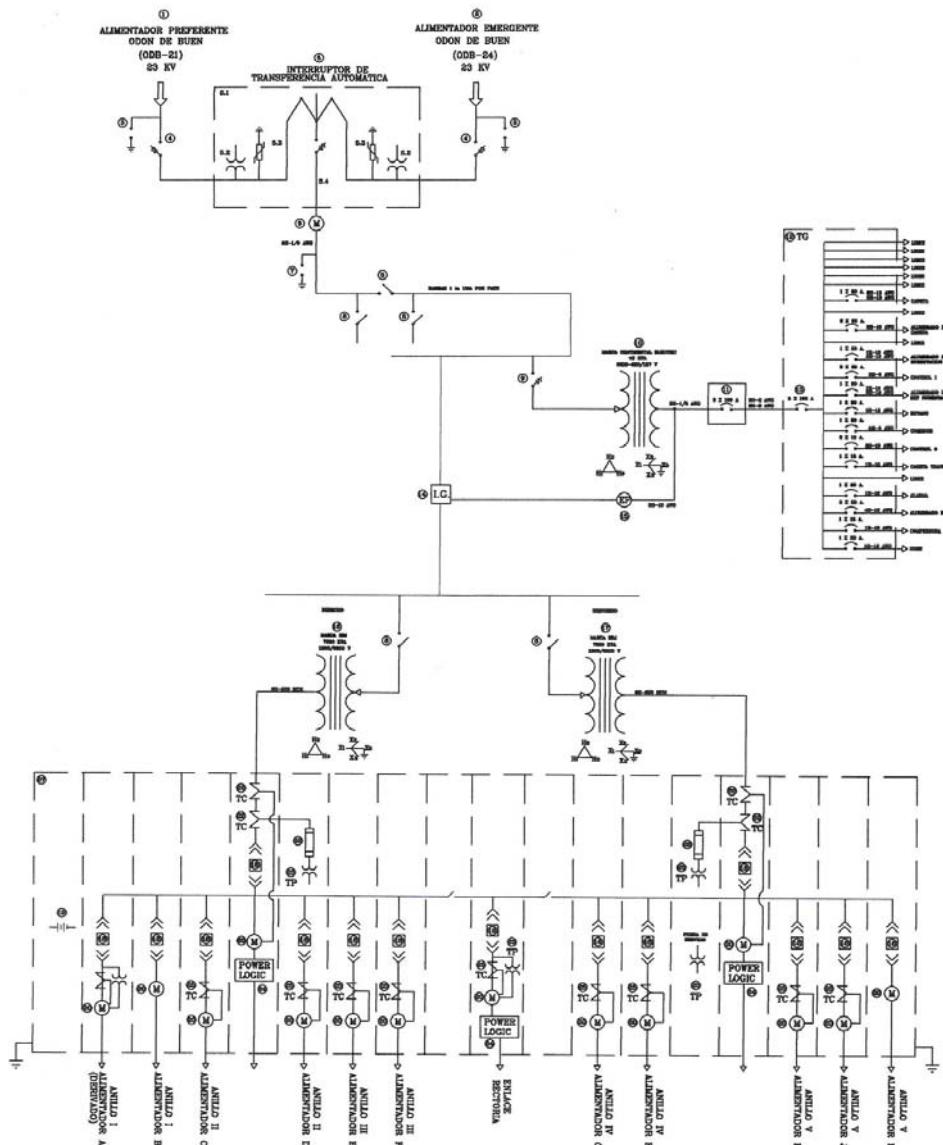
①
ALIMENTADOR PREFERENTE
ODON DE BUEN
(ODB-21)
23 KV

②
ALIMENTADOR EMERGENTE
ODON DE BUEN
(ODB-24)
23 KV

⑥
INTERRUPTOR DE
TRANSFERENCIA AUTOMATICA

6.1
6.2
6.3
6.4
6.3
6.2

③ ④ ④ ③

⑧ M

⑦

⑤

⑤ ⑤

⑨

⑩

⑪

⑫

⑬ TG

⑭ I.C.

⑮ KT

⑯

⑰

⑮

TC
TC
TC
TC
TP
TP
TP

POWER LOGIC
POWER LOGIC
POWER LOGIC

ANILLO I ALIMENTADOR A (DERIVADO)
ANILLO I ALIMENTADOR B
ANILLO II ALIMENTADOR C
ANILLO II ALIMENTADOR D
ANILLO III ALIMENTADOR E
ANILLO III ALIMENTADOR F
ENLACE RECTORIA
ANILLO IV ALIMENTADOR G
ANILLO IV ALIMENTADOR H
ANILLO V ALIMENTADOR I
ANILLO V ALIMENTADOR J
ANILLO V ALIMENTADOR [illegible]